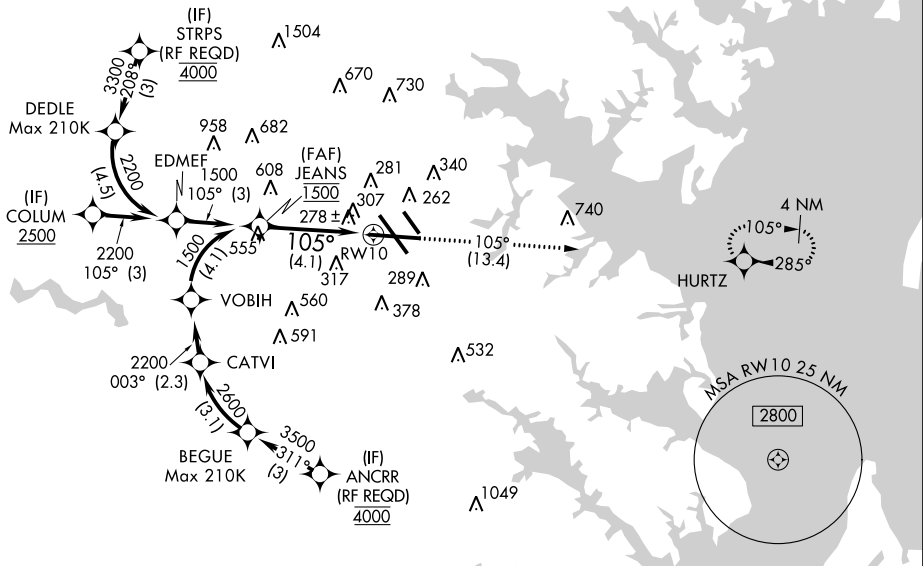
(IF)
STRPS
(RF REQD)
4000

1504

3300
208°
(3)

DEDLE
Max 210K

670
730

958
682

2200
(4.5)

EDMEF
1500
105° (3)

608

(FAF)
JEANS
1500

281
340

307
262

278 ±

105°
(4.1)
RW10

(IF)
COLUM
2500

2200
105° (3)

555

1500
(4.1)

317

289

105°
(13.4)

740

4 NM
105°
285°
HURTZ

VOBIH

560

378

591

2200
003° (2.3)
CATVI

532

2600
(3.1)

3500
311°
(3)

BEGUE
Max 210K

(IF)
ANCRR
(RF REQD)
4000

1049

MSA RW10 25 NM
2800